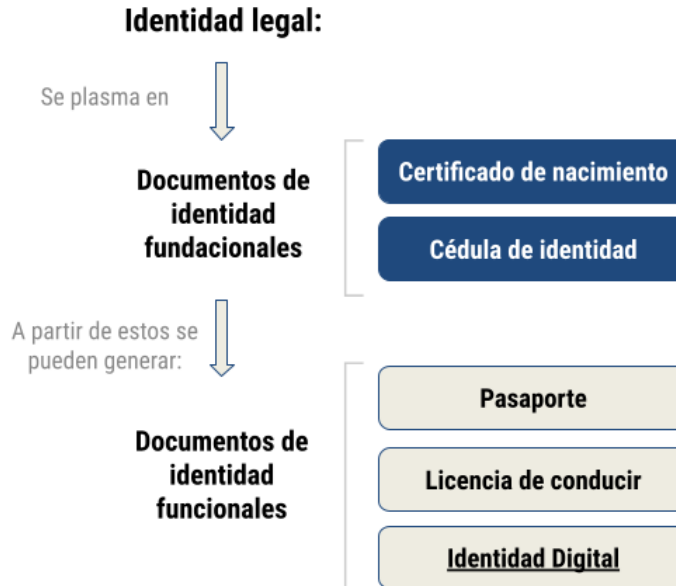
Identidad legal:

Se plasma en

Documentos de identidad fundacionales

Certificado de nacimiento

Cédula de identidad

A partir de estos se pueden generar:

Documentos de identidad funcionales

Pasaporte

Licencia de conducir

Identidad Digital